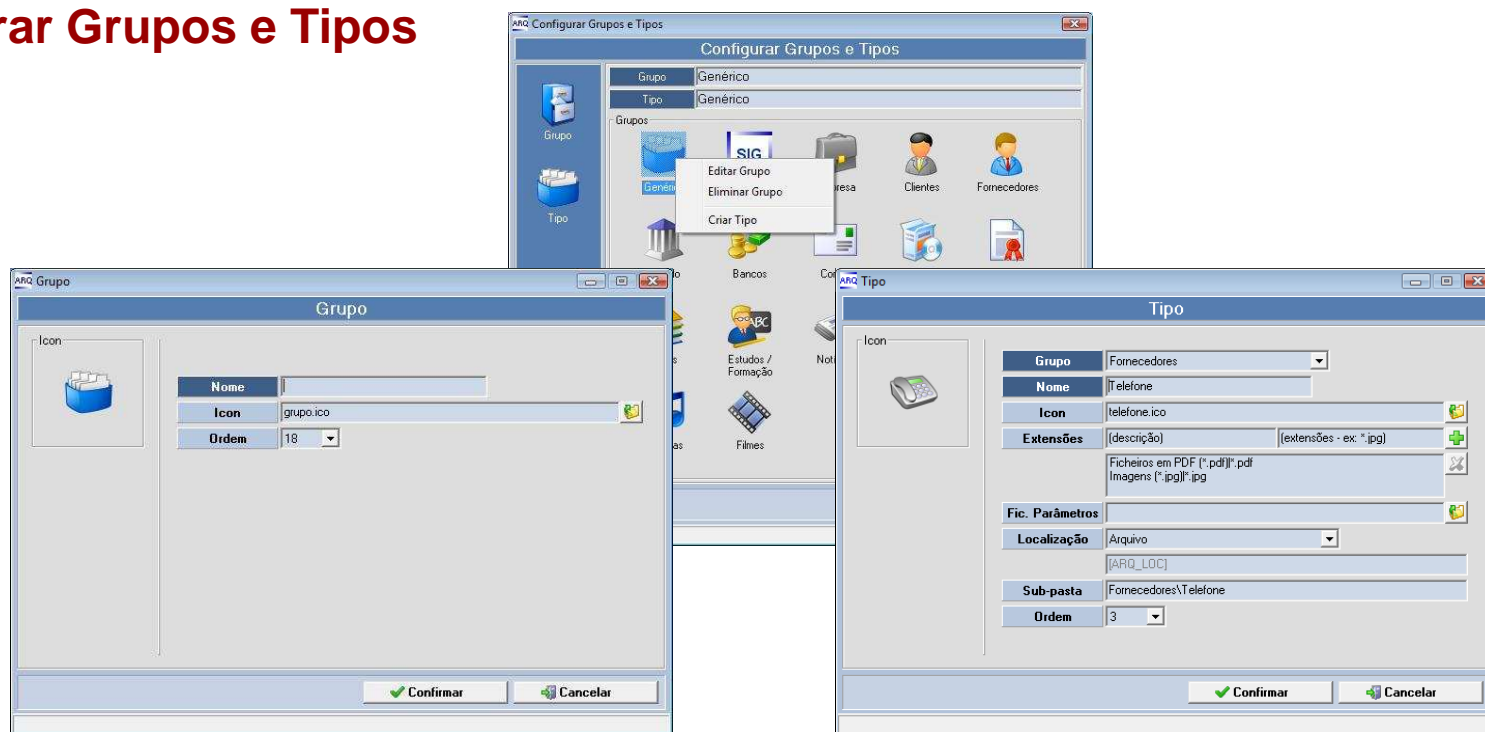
rar Grupos e Tipos

ARQ Configurar Grupos e Tipos

Configurar Grupos e Tipos

Grupo Genérico
Tipo Genérico

Grupo
Tipo

Grupos

SIG

Genéri

Editar Grupo
Eliminar Grupo
Criar Tipo

resa
Clientes
Fornecedores

Bancos
Co

ARQ Grupo

Grupo

Icon

Nome
Icon grupo.ico
Ordem 18

Estudos / Formação
Not

as
Filmes

✔ Confirmar
Cancelar

ARQ Tipo

Tipo

Icon

Grupo Fornecedores
Nome Telefone
Icon telefone.ico
Extensões (descrição) (extensões - ex: *.jpg)
Ficheiros em PDF (*.pdf)|*.pdf
Imagens (*.jpg)|*.jpg
Fic. Parâmetros
Localização Arquivo
[ARQ_LOC]
Sub-pasta Fornecedores\Telefone
Ordem 3

✔ Confirmar
Cancelar